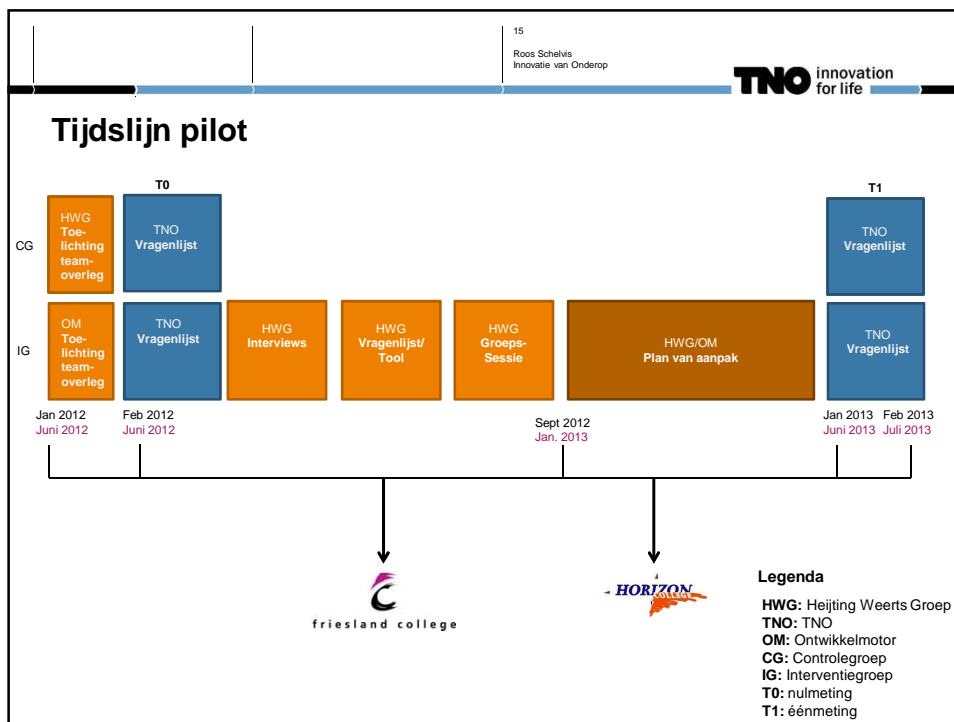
15
Roos Schelvis
Innovatie van Onderop

TNO innovation for life

Tijdslijn pilot

T0

T1

CG

HWG
Toelichting teamoverleg

TNO
Vragenlijst

TNO
Vragenlijst

IG

OM
Toelichting teamoverleg

TNO
Vragenlijst

HWG
Interviews

HWG
Vragenlijst/ Tool

HWG
Groeps-Sessie

HWG/OM
Plan van aanpak

TNO
Vragenlijst

Jan 2012
Juni 2012

Feb 2012
Juni 2012

Sept 2012
Jan. 2013

Jan 2013
Juni 2013

Feb 2013
Juli 2013

friesland college

HORIZON COLLEGE

Legenda

HWG: Heijting Weerts Groep
TNO: TNO
OM: Ontwikkelmotor
CG: Controlegroep
IG: Interventiegroep
T0: nulmeting
T1: éénmeting